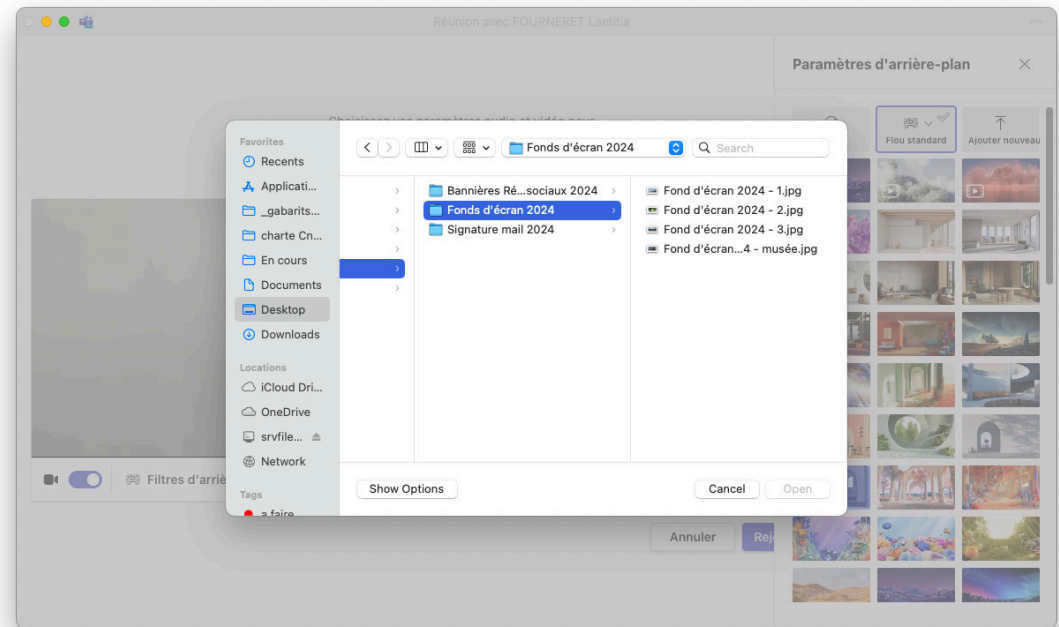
Réunion avec FOURNERET Laetitia

Paramètres d'arrière-plan

Flou standard

Ajouter nouveau

Choisissez vos paramètres audio et vidéo pour

Favorites
Recents
Applicati...
_gabarits...
charte Cn...
En cours
Documents
Desktop
Downloads

Locations
iCloud Dri...
OneDrive
srvfile...
Network

Tags
a faire

Fonds d'écran 2024

Search

Bannières Ré...sociaux 2024
Fonds d'écran 2024
Signature mail 2024

Fond d'écran 2024 - 1.jpg
Fond d'écran 2024 - 2.jpg
Fond d'écran 2024 - 3.jpg
Fond d'écran...4 - musée.jpg

Show Options

Cancel

Open

Filtres d'arriè

Annuler

Rej